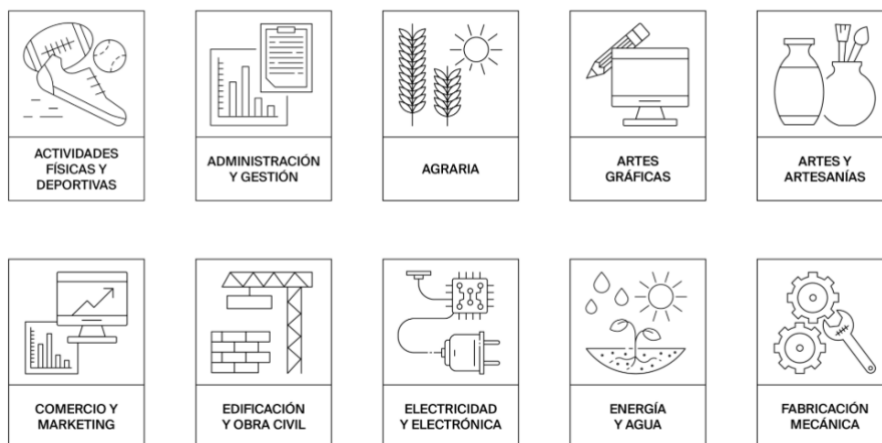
ACTIVIDADES FÍSICAS Y DEPORTIVAS

ADMINISTRACIÓN Y GESTIÓN

AGRARIA

ARTES GRÁFICAS

ARTES Y ARTESANÍAS

COMERCIO Y MARKETING

EDIFICACIÓN Y OBRA CIVIL

ELECTRICIDAD Y ELECTRÓNICA

ENERGÍA Y AGUA

FABRICACIÓN MECÁNICA